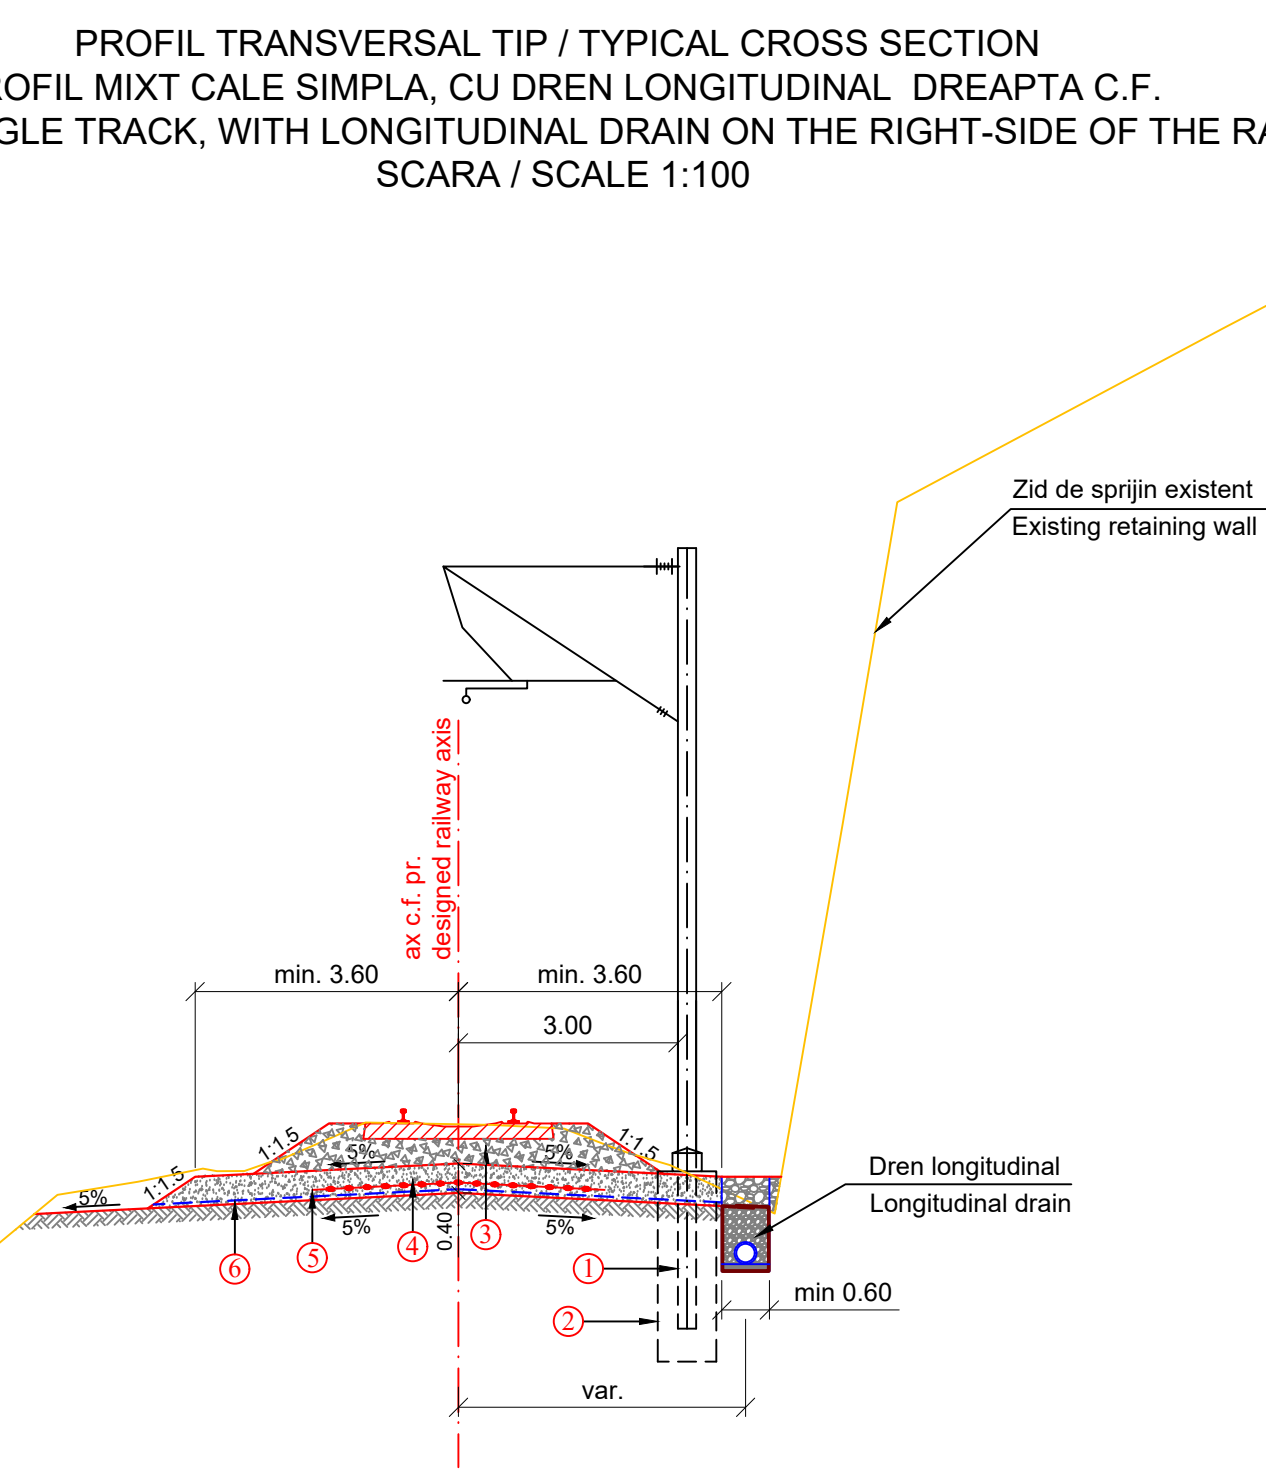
PROFIL TRANSVERSAL TIP / TYPICAL CROSS SECTION
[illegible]OFIL MIXT CALE SIMPLA, CU DREN LONGITUDINAL DREAPTA C.F.
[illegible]GLE TRACK, WITH LONGITUDINAL DRAIN ON THE RIGHT-SIDE OF THE RA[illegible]
SCARA / SCALE 1:100

Zid de sprijin existent
Existing retaining wall

ax c.f. pr.
designed railway axis

min. 3.60
min. 3.60
3.00

1:1.5
1:1.5
1:1.5
5%
5%
5%
5%
5%
0.40

Dren longitudinal
Longitudinal drain

min 0.60
var.

1
2
3
4
5
6